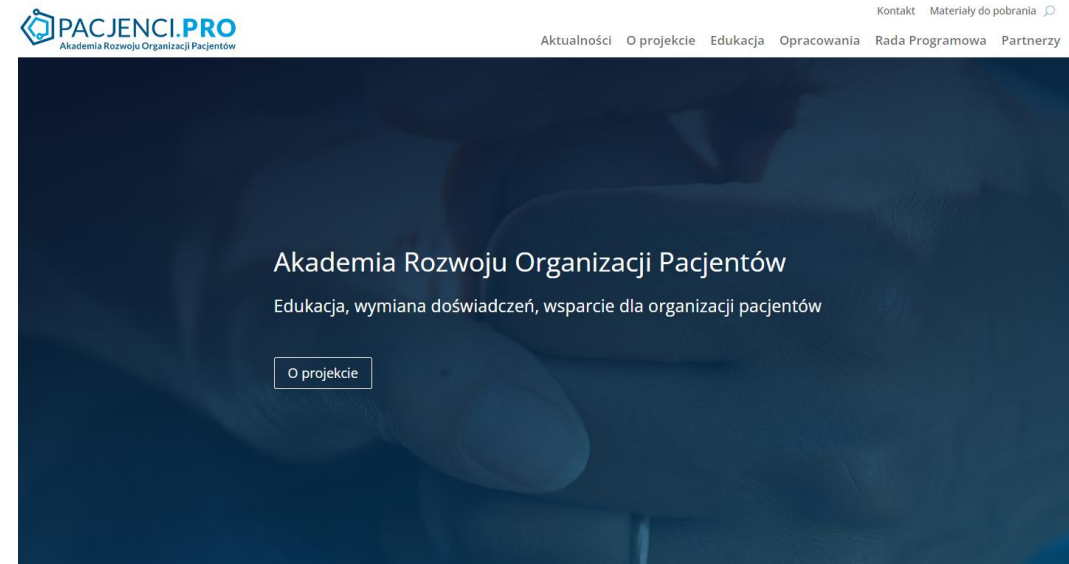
PACJENCI.PRO
Akademia Rozwoju Organizacji Pacjentów

Kontakt Materiały do pobrania

Aktualności O projekcie Edukacja Opracowania Rada Programowa Partnerzy

Akademia Rozwoju Organizacji Pacjentów

Edukacja, wymiana doświadczeń, wsparcie dla organizacji pacjentów

O projekcie